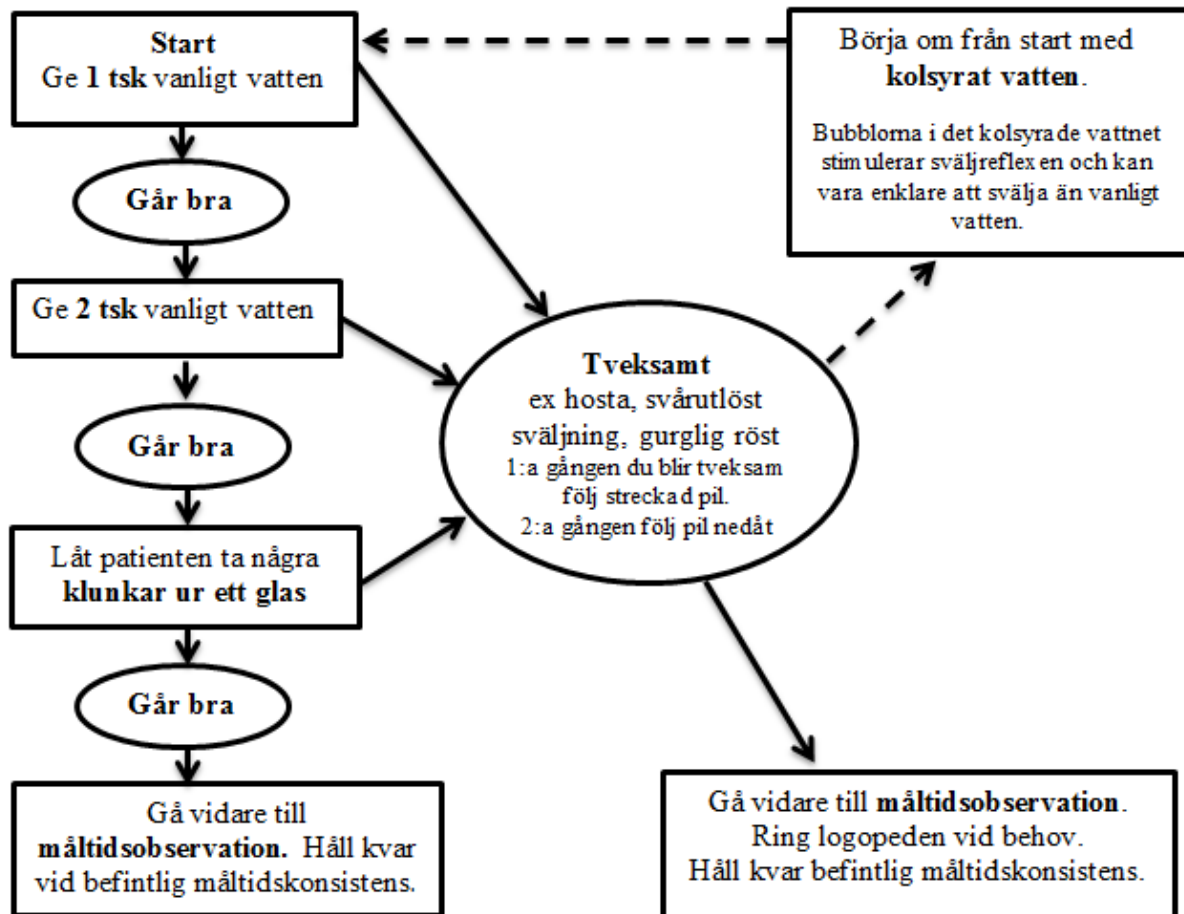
Start
Ge 1 tsk vanligt vatten

Går bra

Ge 2 tsk vanligt vatten

Går bra

Låt patienten ta några klunkar ur ett glas

Går bra

Gå vidare till måltidsobservation. Håll kvar vid befintlig måltidskonsistens.

Börja om från start med kolsyrat vatten.

Bubblorna i det kolsyrade vattnet stimulerar sväljreflexen och kan vara enklare att svälja än vanligt vatten.

Tveksamt
ex hosta, svårutlöst sväljning, gurglig röst
1:a gången du blir tveksam följ streckad pil.
2:a gången följ pil nedåt

Gå vidare till måltidsobservation.
Ring logopeden vid behov.
Håll kvar befintlig måltidskonsistens.